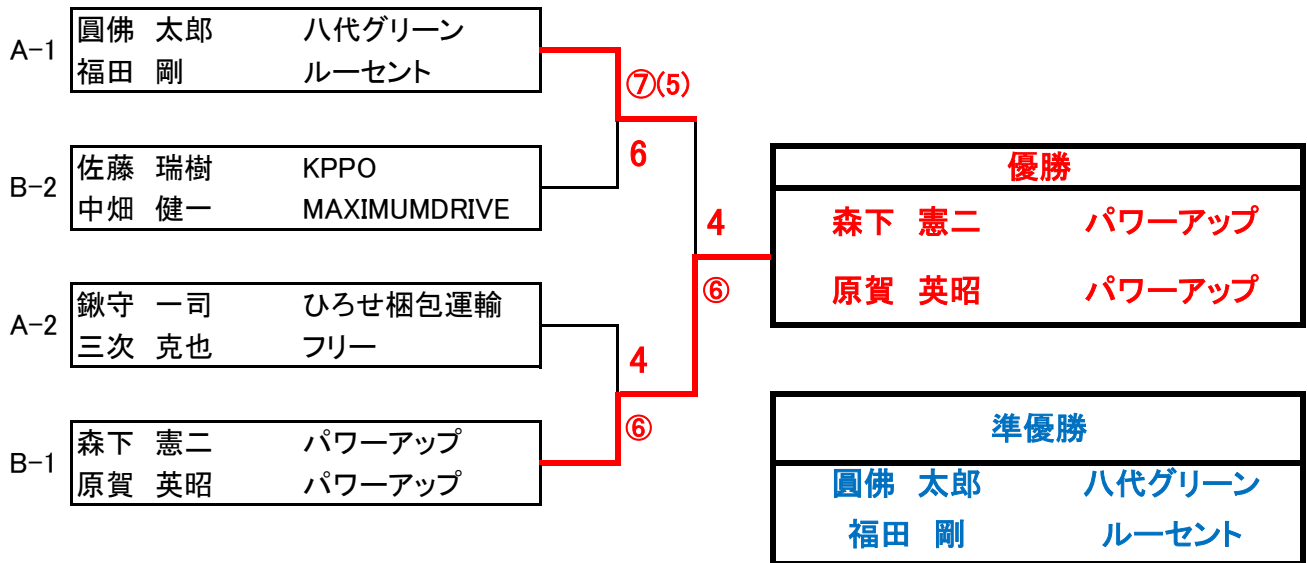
A−1
圓佛 太郎 八代グリーン
福田 剛 ルーセント

⑦(5)
6

B−2
佐藤 瑞樹 KPPO
中畑 健一 MAXIMUMDRIVE

4
⑥

A−2
鍬守 一司 ひろせ梱包運輸
三次 克也 フリー

4
⑥

B−1
森下 憲二 パワーアップ
原賀 英昭 パワーアップ

優勝
森下 憲二 パワーアップ
原賀 英昭 パワーアップ

準優勝
圓佛 太郎 八代グリーン
福田 剛 ルーセント